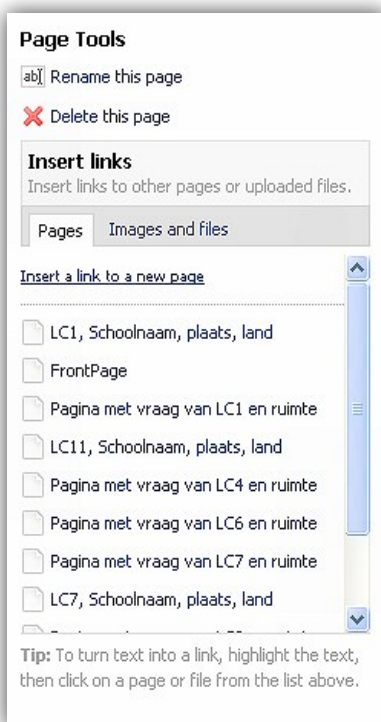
Page Tools

ab| Rename this page

Delete this page

Insert links

Insert links to other pages or uploaded files.

Pages | Images and files

Insert a link to a new page

LC1, Schoolnaam, plaats, land

FrontPage

Pagina met vraag van LC1 en ruimte

LC11, Schoolnaam, plaats, land

Pagina met vraag van LC4 en ruimte

Pagina met vraag van LC6 en ruimte

Pagina met vraag van LC7 en ruimte

LC7, Schoolnaam, plaats, land

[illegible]

Tip: To turn text into a link, highlight the text, then click on a page or file from the list above.